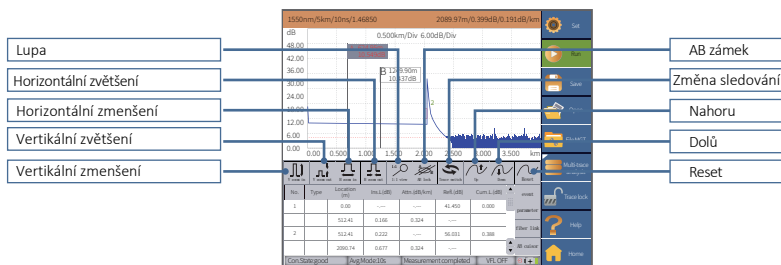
Lupa

Horizontální zvětšení

Horizontální zmenšení

Vertikální zvětšení

Vertikální zmenšení

1550nm/5km/10ns/1.46850

2089.97m/0.399dB/0.191dB/km

dB

0.500km/Div 6.00dB/Div

48.00

42.00

36.00

30.00

24.00

18.00

12.00

6.00

0.00

B 12.8.90m
10.37dB

0.000 0.500 1.000 1.500 2.000 2.500 3.000 3.500 km

| No. | Type | Location (m) | Ins.L(dB) | Atten.(dB/km) | Refl.(dB) | Cum.L(dB) |
|---|---|---|---|---|---|---|
| 1 | | 0.00 | -.--- | -.--- | 41.450 | 0.000 |
| | | 512.41 | 0.168 | 0.324 | -.--- | |
| 2 | | 512.41 | 0.222 | -.--- | 56.031 | 0.388 |
| | | 2090.74 | 0.677 | 0.324 | -.--- | |

Con.State:good

Avg.Mode:10s

Measurement completed

VFL OFF

Set

Run

Save

Multi-trace

Tracelock

Help

Home

AB zámek

Změna sledování

Nahoru

Dolů

Reset